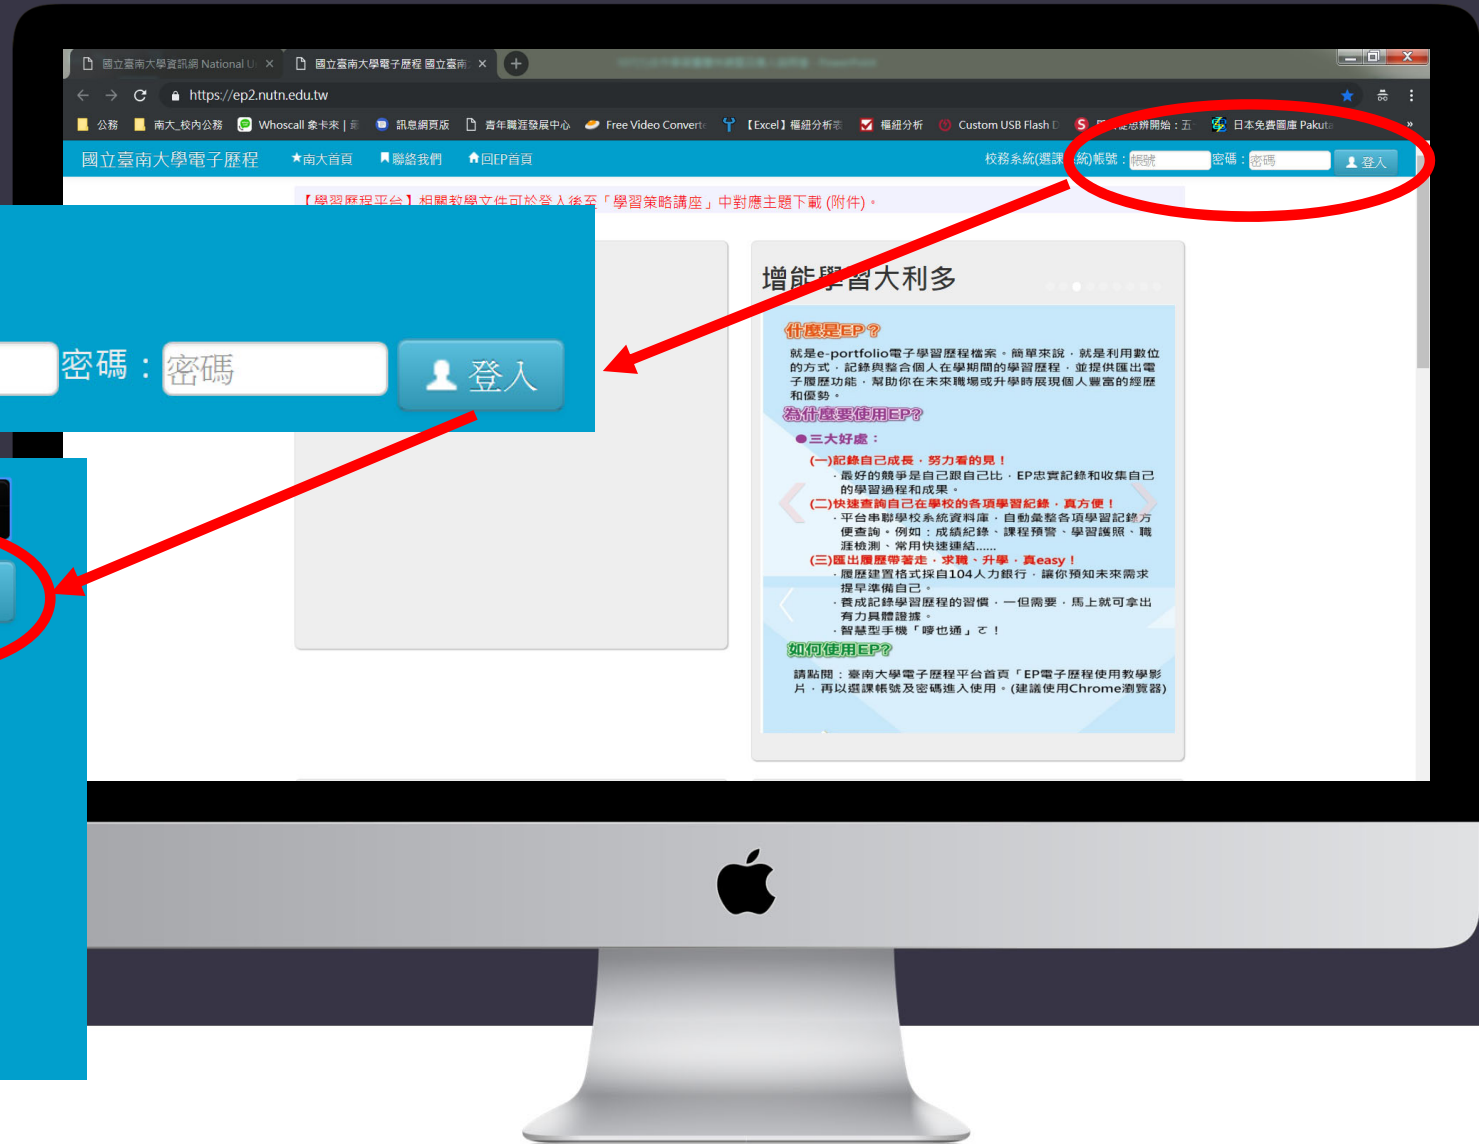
國立臺南大學資訊網 National U ×
國立臺南大學電子歷程 國立臺南 ×

https://ep2.nutn.edu.tw

公務 南大_校內公務 Whoscall 來電 | 訊息網頁版 青年職涯發展中心 Free Video Convert 【Excel】樞紐分析 樞紐分析 Custom USB Flash D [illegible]開始：五 日本免費圖庫 Pakuta »

國立臺南大學電子歷程 ★南大首頁 聯絡我們 回EP首頁 校務系統(選課系統)帳號：帳號 密碼：密碼 登入

【學習歷程平台】相關教學文件可於登入後至「學習策略講座」中對應主題下載(附件)。

密碼：密碼 登入

增能學習大利多

什麼是EP？

就是e-portfolio電子學習歷程檔案。簡單來說，就是利用數位的方式，記錄與整合個人在學期間的學習歷程，並提供匯出電子履歷功能，幫助你在未來職場或升學時展現個人豐富的經歷和優勢。

為什麼要使用EP?

●三大好處：

(一)記錄自己成長，努力看的見！
．最好的競爭是自己跟自己比，EP忠實記錄和收集自己的學習過程和成果。

(二)快速查詢自己在學校的各項學習紀錄，真方便！
．平台串聯學校系統資料庫，自動彙整各項學習記錄方便查詢，例如：成績紀錄、課程預警、學習護照、職涯檢測、常用快速連結......

(三)匯出履歷帶著走，求職、升學，真easy！
．履歷建置格式採自104人力銀行，讓你預知未來需求提早準備自己。
．養成記錄學習歷程的習慣，一但需要，馬上就可拿出有力具體證據。
．智慧型手機「嘛也通」ㄛ！

如何使用EP?

請點閱：臺南大學電子歷程平台首頁「EP電子歷程使用教學影片，再以選課帳號及密碼進入使用。(建議使用Chrome瀏覽器)